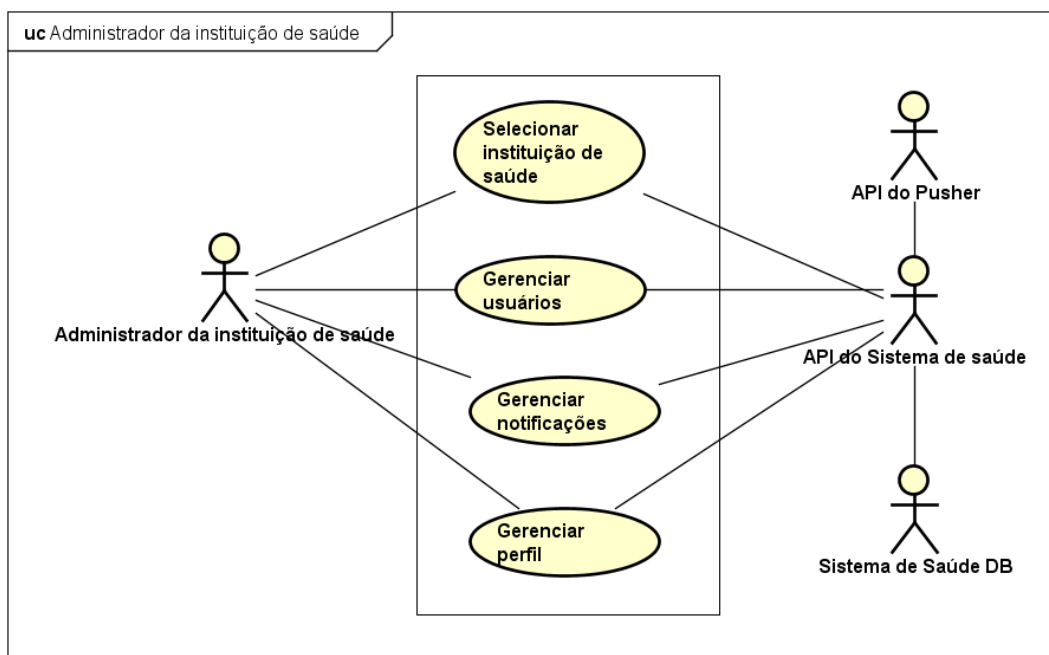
uc Administrador da instituição de saúde

Selecionar instituição de saúde

Gerenciar usuários

Gerenciar notificações

Gerenciar perfil

Administrador da instituição de saúde

API do Pusher

API do Sistema de saúde

Sistema de Saúde DB